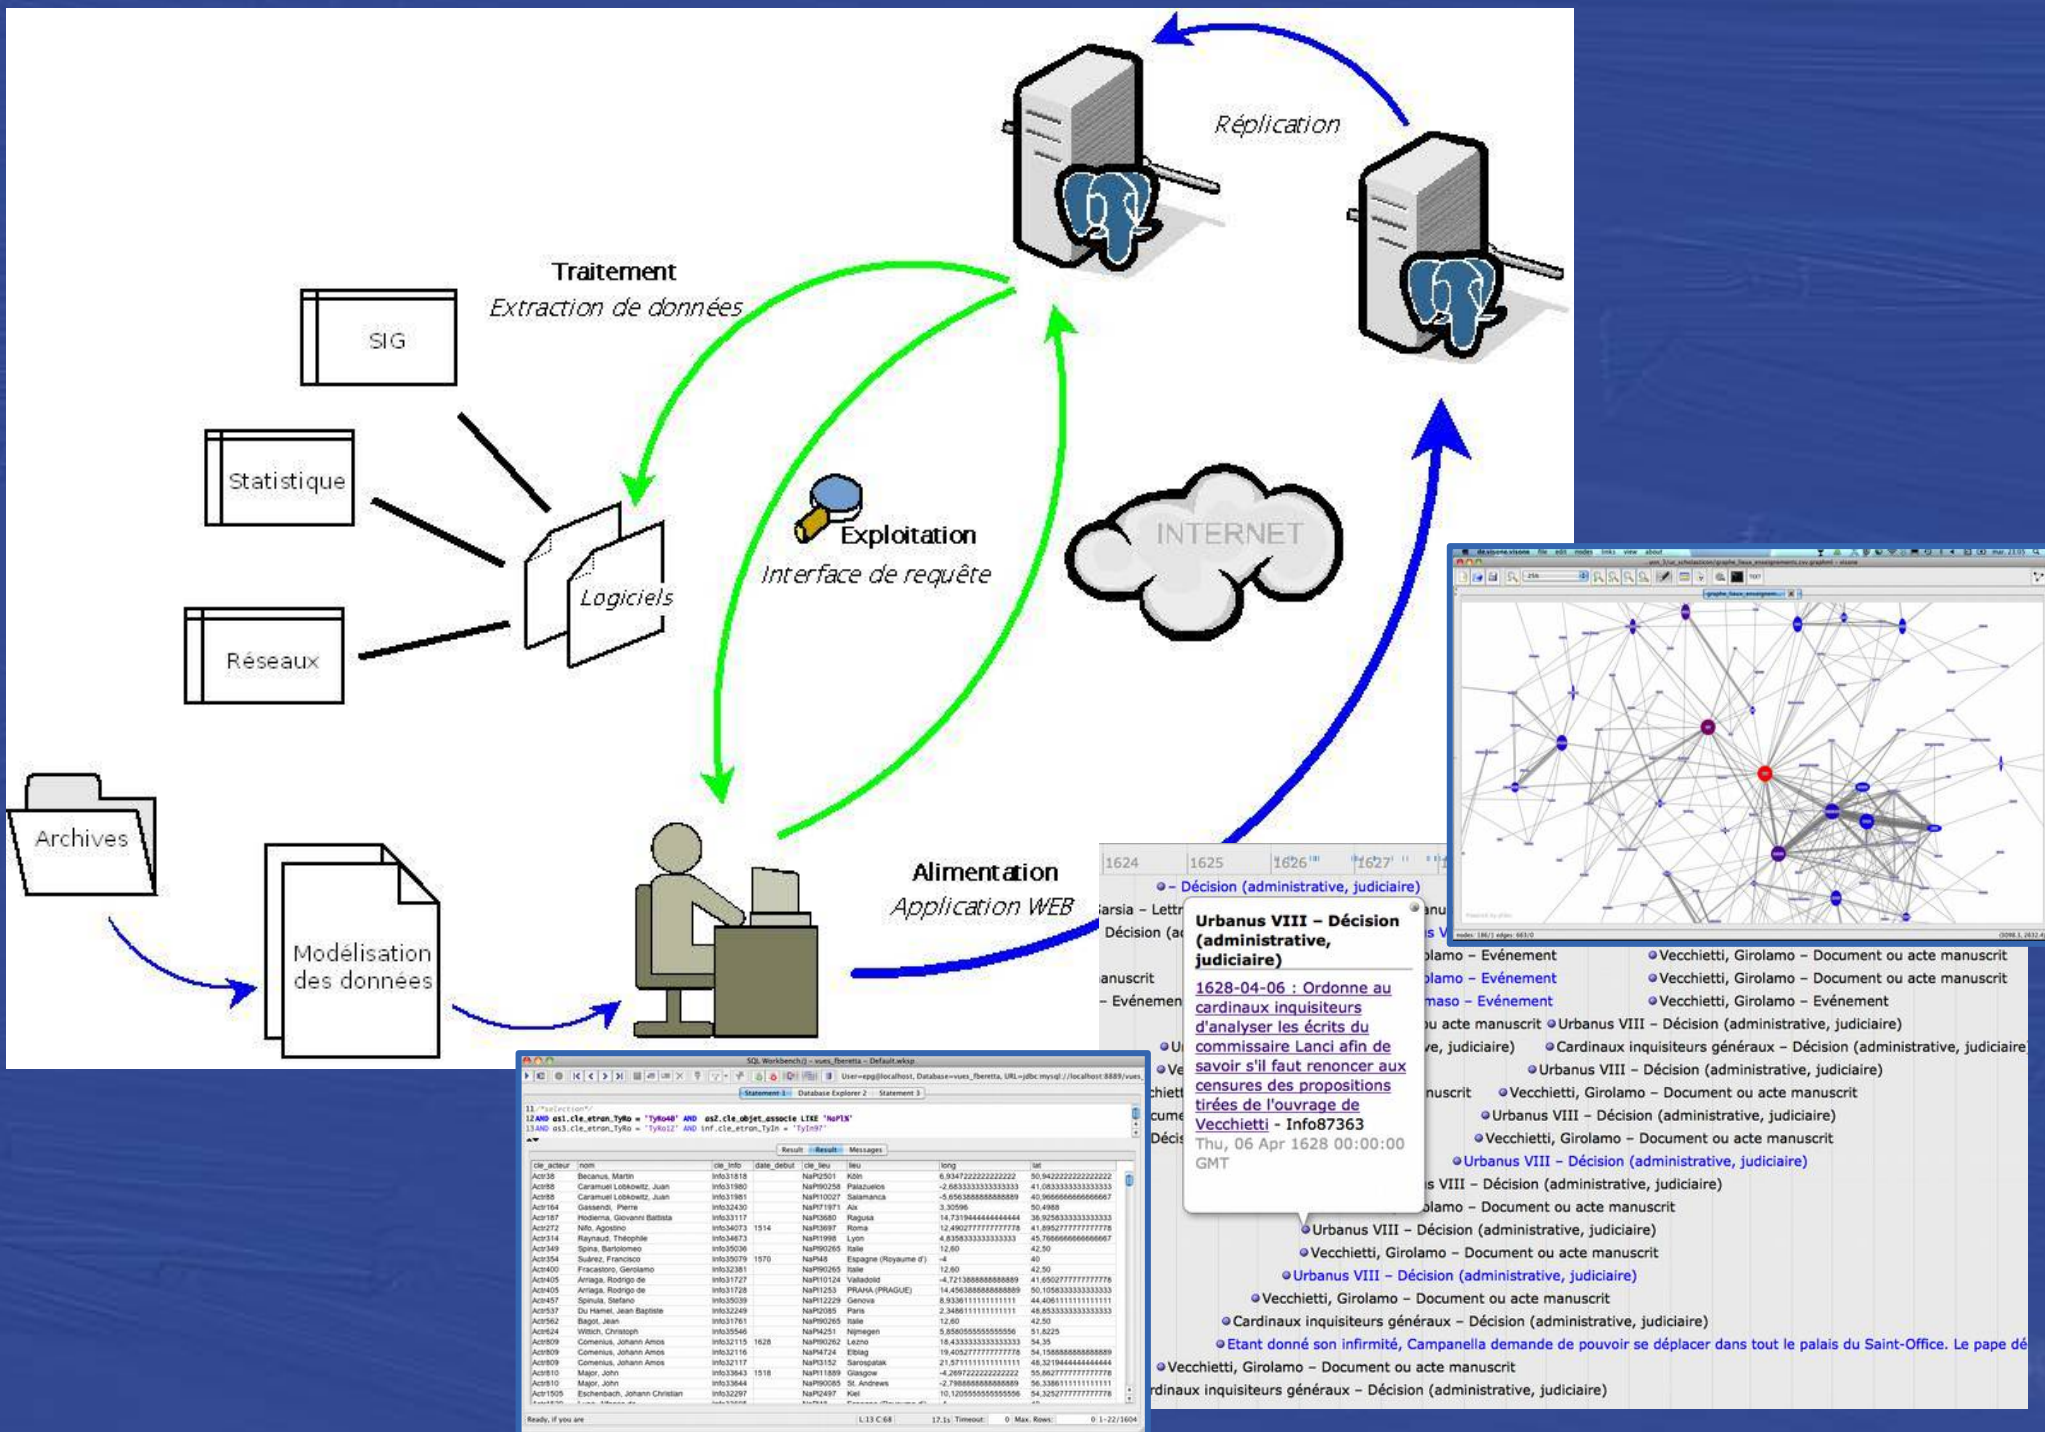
Réplication

Traitement
Extraction de données

SIG

Statistique

Réseaux

Logiciels

Exploitation
Interface de requête

INTERNET

Archives

Modélisation des données

Alimentation
Application WEB

1624 1625 1626 1627

• – Décision (administrative, judiciaire)

Urbanus VIII – Décision (administrative, judiciaire)

1628-04-06 : Ordonne au cardinaux inquisiteurs d'analyser les écrits du commissaire Lanci afin de savoir s'il faut renoncer aux censures des propositions tirées de l'ouvrage de Vecchietti - Info87363
Thu, 06 Apr 1628 00:00:00 GMT

• Vecchietti, Girolamo – Document ou acte manuscrit
• Vecchietti, Girolamo – Document ou acte manuscrit
• Vecchietti, Girolamo – Evénement
• Urbanus VIII – Décision (administrative, judiciaire)
• Cardinaux inquisiteurs généraux – Décision (administrative, judiciaire)
• Urbanus VIII – Décision (administrative, judiciaire)
• Vecchietti, Girolamo – Document ou acte manuscrit
• Urbanus VIII – Décision (administrative, judiciaire)
• Vecchietti, Girolamo – Document ou acte manuscrit
• Urbanus VIII – Décision (administrative, judiciaire)
• Urbanus VIII – Décision (administrative, judiciaire)
• Vecchietti, Girolamo – Document ou acte manuscrit
• Urbanus VIII – Décision (administrative, judiciaire)
• Vecchietti, Girolamo – Document ou acte manuscrit
• Urbanus VIII – Décision (administrative, judiciaire)
• Vecchietti, Girolamo – Document ou acte manuscrit
• Cardinaux inquisiteurs généraux – Décision (administrative, judiciaire)
• Etant donné son infirmité, Campanella demande de pouvoir se déplacer dans tout le palais du Saint-Office. Le pape dé
• Vecchietti, Girolamo – Document ou acte manuscrit
rdinaux inquisiteurs généraux – Décision (administrative, judiciaire)

SQL Workbench/J – vues_fberetta – Default.wksp
Statement 1 Database Explorer 2 Statement 3
Result Result Messages
Ready, if you are